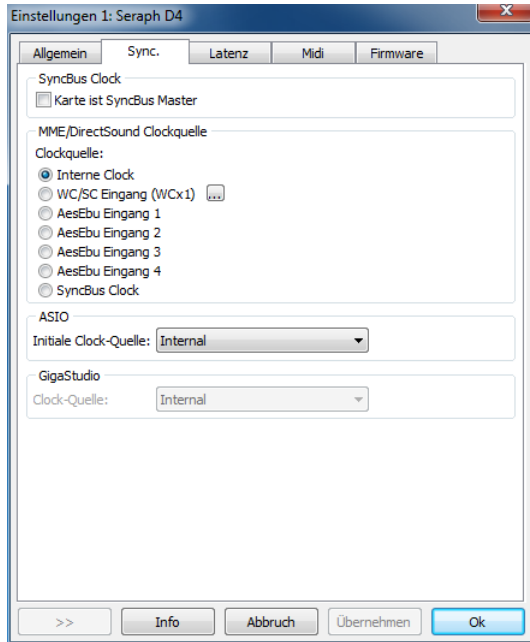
Einstellungen 1: Seraph D4

Allgemein | Sync. | Latenz | Midi | Firmware

SyncBus Clock
Karte ist SyncBus Master

MME/DirectSound Clockquelle
Clockquelle:
Interne Clock
WC/SC Eingang (WCx1) ...
AesEbu Eingang 1
AesEbu Eingang 2
AesEbu Eingang 3
AesEbu Eingang 4
SyncBus Clock

ASIO
Initiale Clock-Quelle: Internal

GigaStudio
Clock-Quelle: Internal

>> | Info | Abbruch | Übernehmen | Ok